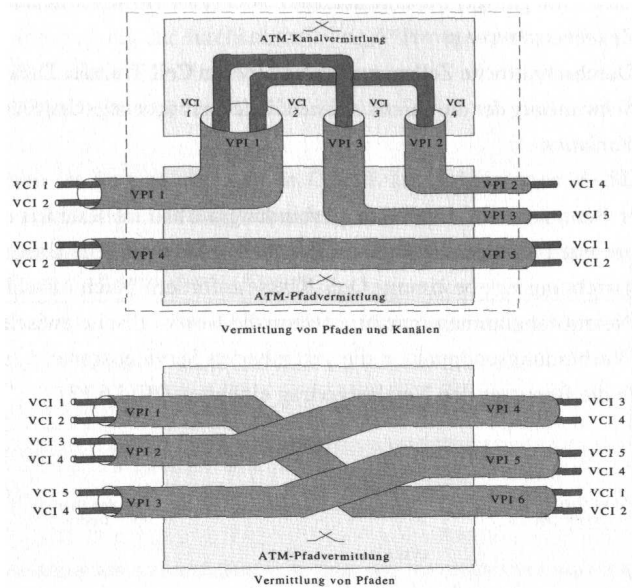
ATM-Kanalvermittlung

VCI 1
VCI 2
VCI 3
VCI 4

VPI 1
VPI 3
VPI 2

VCI 1
VCI 2
VPI 1
VPI 2
VCI 4
VPI 3
VCI 3

VCI 1
VCI 2
VPI 4
VPI 5
VCI 1
VCI 2

ATM-Pfadvermittlung

Vermittlung von Pfaden und Kanälen

VCI 1
VCI 2
VPI 1
VPI 4
VCI 3
VCI 4
VCI 3
VCI 4
VPI 2
VPI 5
VCI 5
VCI 4
VCI 5
VCI 4
VPI 3
VPI 6
VCI 1
VCI 2

ATM-Pfadvermittlung

Vermittlung von Pfaden